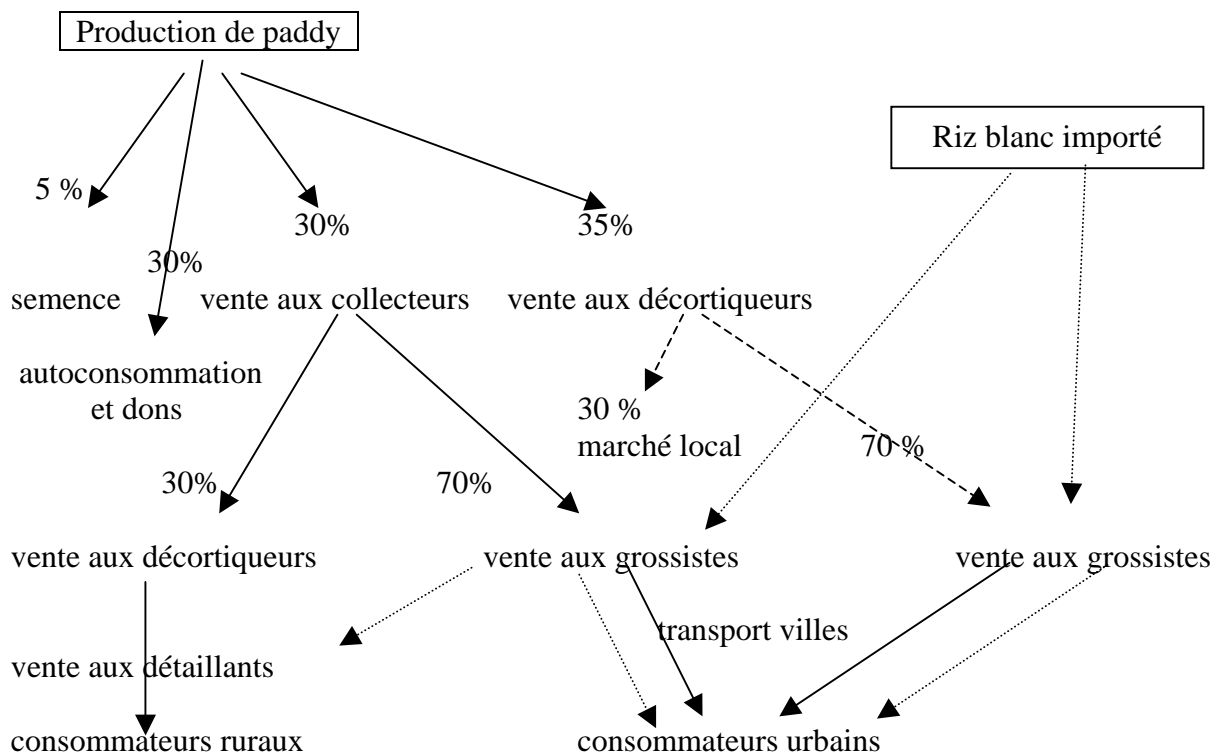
Production de paddy

Riz blanc importé

5 %

30%

35%

30%

semence

vente aux collecteurs

vente aux décortiqueurs

autoconsommation et dons

30 %
marché local

70 %

30%

70%

vente aux décortiqueurs

vente aux grossistes

vente aux grossistes

transport villes

vente aux détaillants

consommateurs ruraux

consommateurs urbains